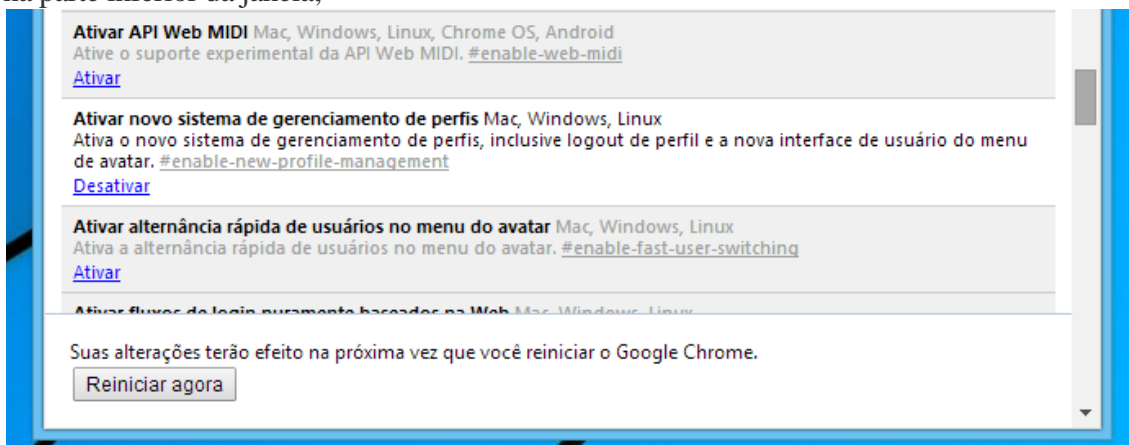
na parte inferior da janela;

Ativar API Web MIDI Mac, Windows, Linux, Chrome OS, Android
Ative o suporte experimental da API Web MIDI. #enable-web-midi
Ativar

Ativar novo sistema de gerenciamento de perfis Mac, Windows, Linux
Ativa o novo sistema de gerenciamento de perfis, inclusive logout de perfil e a nova interface de usuário do menu de avatar. #enable-new-profile-management
Desativar

Ativar alternância rápida de usuários no menu do avatar Mac, Windows, Linux
Ativa a alternância rápida de usuários no menu do avatar. #enable-fast-user-switching
Ativar

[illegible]

Suas alterações terão efeito na próxima vez que você reiniciar o Google Chrome.
Reiniciar agora